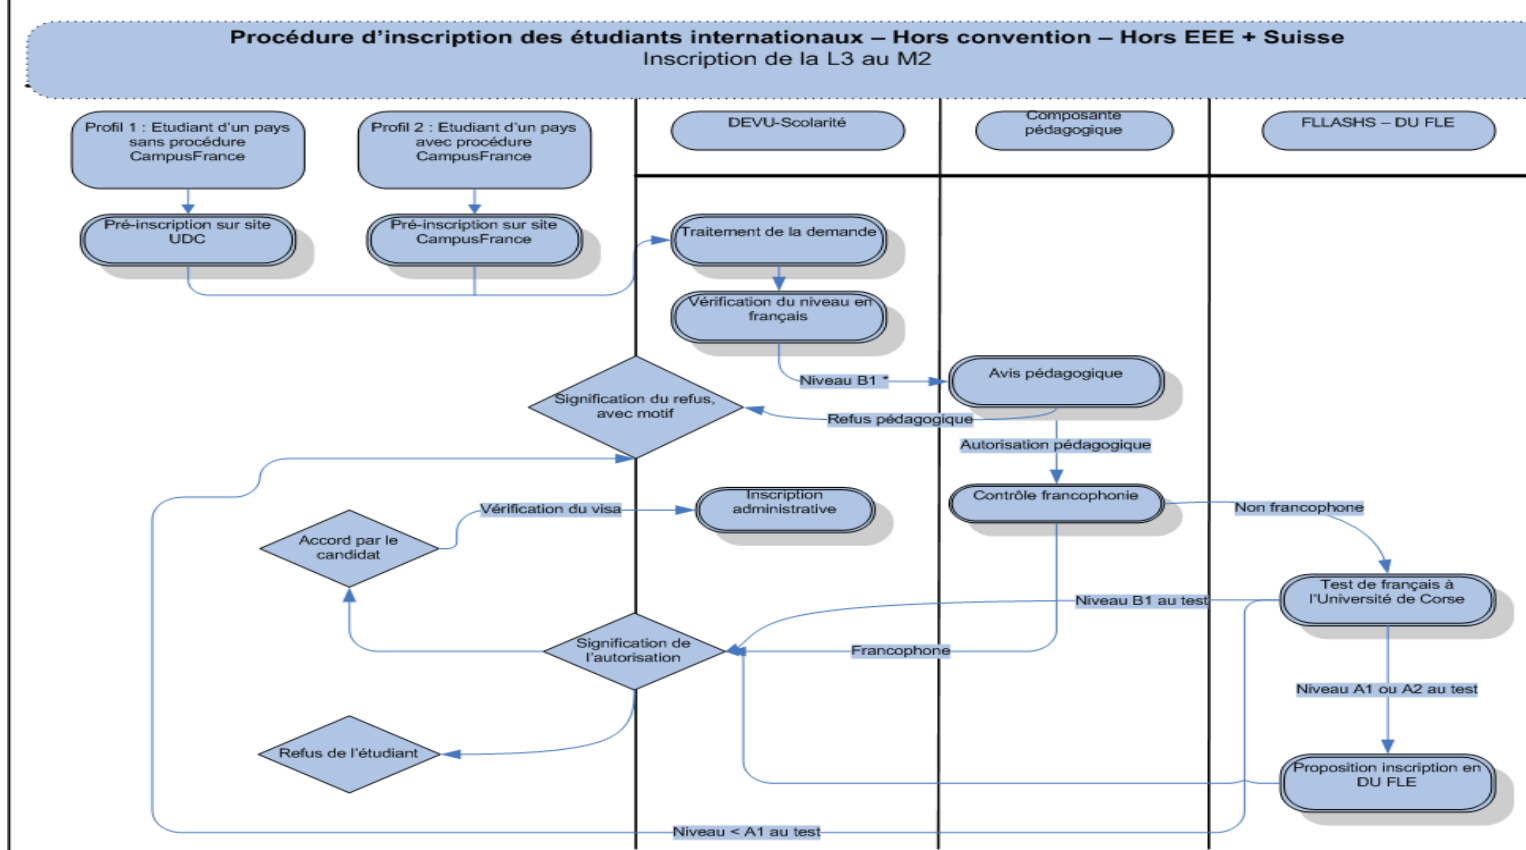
**Procédure d'inscription des étudiants internationaux – Hors convention – Hors EEE + Suisse**
Inscription de la L3 au M2

Profil 1 : Etudiant d'un pays sans procédure CampusFrance

Profil 2 : Etudiant d'un pays avec procédure CampusFrance

DEVU-Scolarité

Composante pédagogique

FLLASHS – DU FLE

Pré-inscription sur site UDC

Pré-inscription sur site CampusFrance

Traitement de la demande

Vérification du niveau en français

Niveau B1 *

Avis pédagogique

Signification du refus, avec motif

Refus pédagogique

Autorisation pédagogique

Vérification du visa

Inscription administrative

Accord par le candidat

Contrôle francophonie

Non francophone

Test de français à l'Université de Corse

Niveau B1 au test

Signification de l'autorisation

Francophone

Niveau A1 ou A2 au test

Refus de l'étudiant

Proposition inscription en DU FLE

Niveau < A1 au test